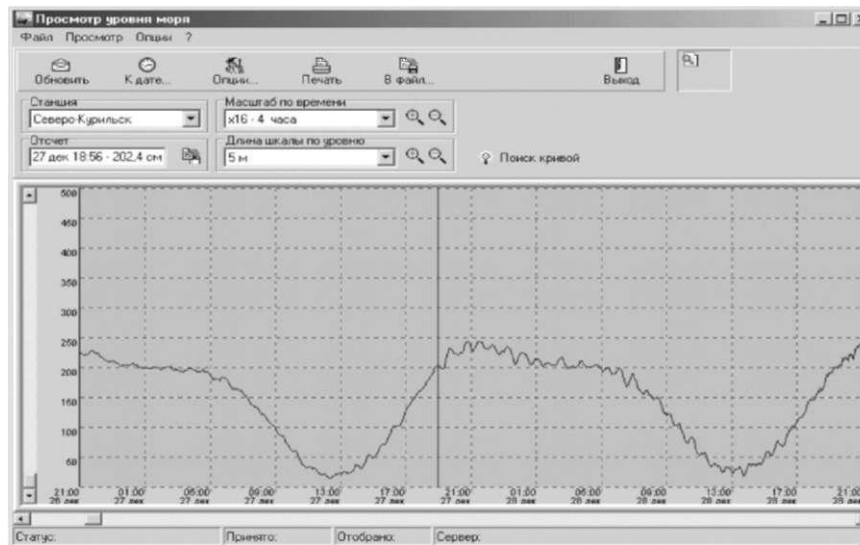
Просмотр уровня моря
Файл Просмотр Опции ?
Обновить К дате... Опции... Печать В файл... Выход
Станция
Северо-Курильск
Масштаб по времени
x16 - 4 часа
Отсчет
27 дек 18:56 - 202,4 см
Длина шкалы по уровню
5 м
Поиск кривой
500
450
400
350
300
250
200
150
100
50
21:00 26 дек
01:00 27 дек
05:00 27 дек
09:00 27 дек
13:00 27 дек
17:00 27 дек
21:00 27 дек
01:00 28 дек
05:00 28 дек
09:00 28 дек
13:00 28 дек
17:00 28 дек
21:00 28 дек
Статус:
Принято:
Отобрано:
Сервер: